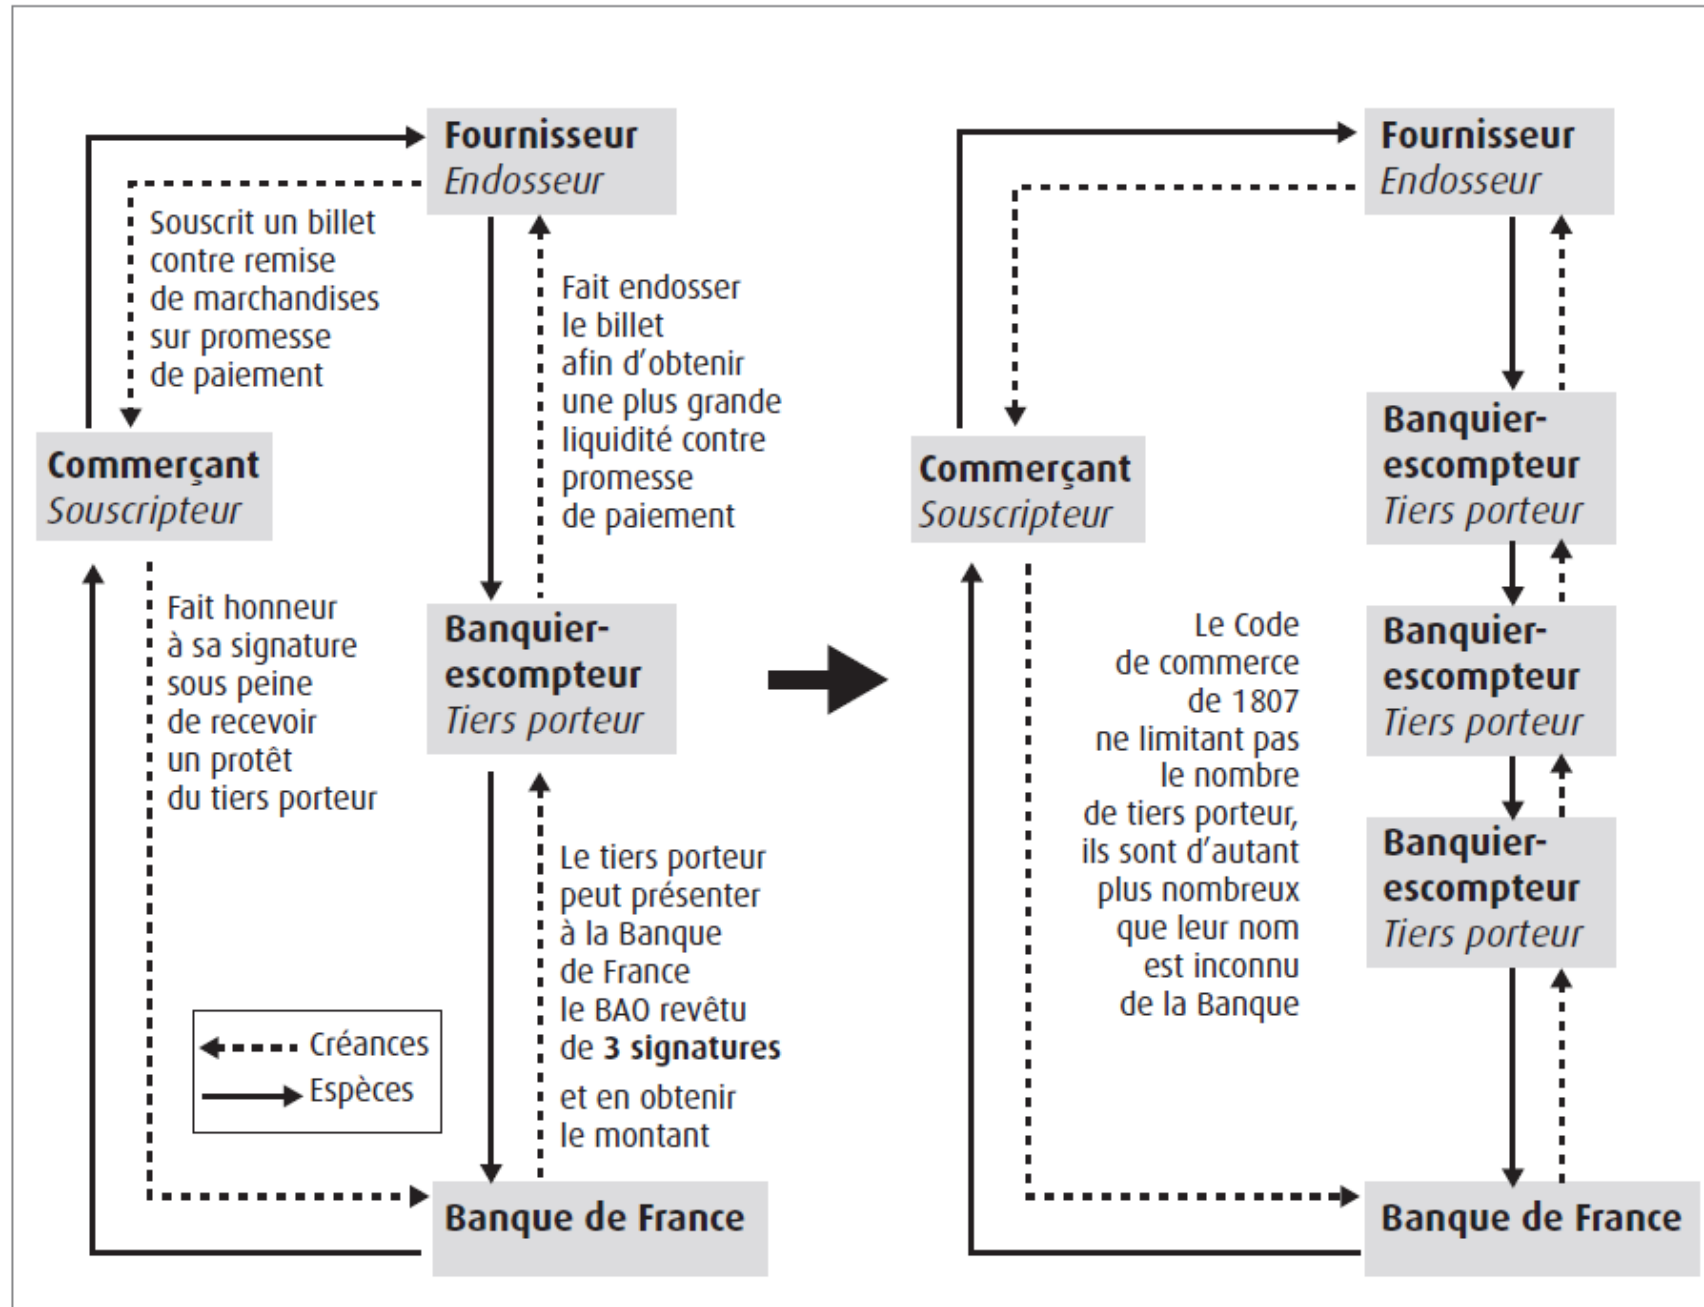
Fournisseur
Endosseur

Souscrit un billet contre remise de marchandises sur promesse de paiement

Fait endosser le billet afin d'obtenir une plus grande liquidité contre promesse de paiement

Commerçant
Souscripteur

Fait honneur à sa signature sous peine de recevoir un protêt du tiers porteur

Banquier-escompteur
Tiers porteur

Le tiers porteur peut présenter à la Banque de France le BAO revêtu de **3 signatures** et en obtenir le montant

Créances
Espèces

Banque de France

Fournisseur
Endosseur

Banquier-escompteur
Tiers porteur

Commerçant
Souscripteur

Banquier-escompteur
Tiers porteur

Le Code de commerce de 1807 ne limitant pas le nombre de tiers porteur, ils sont d'autant plus nombreux que leur nom est inconnu de la Banque

Banquier-escompteur
Tiers porteur

Banque de France